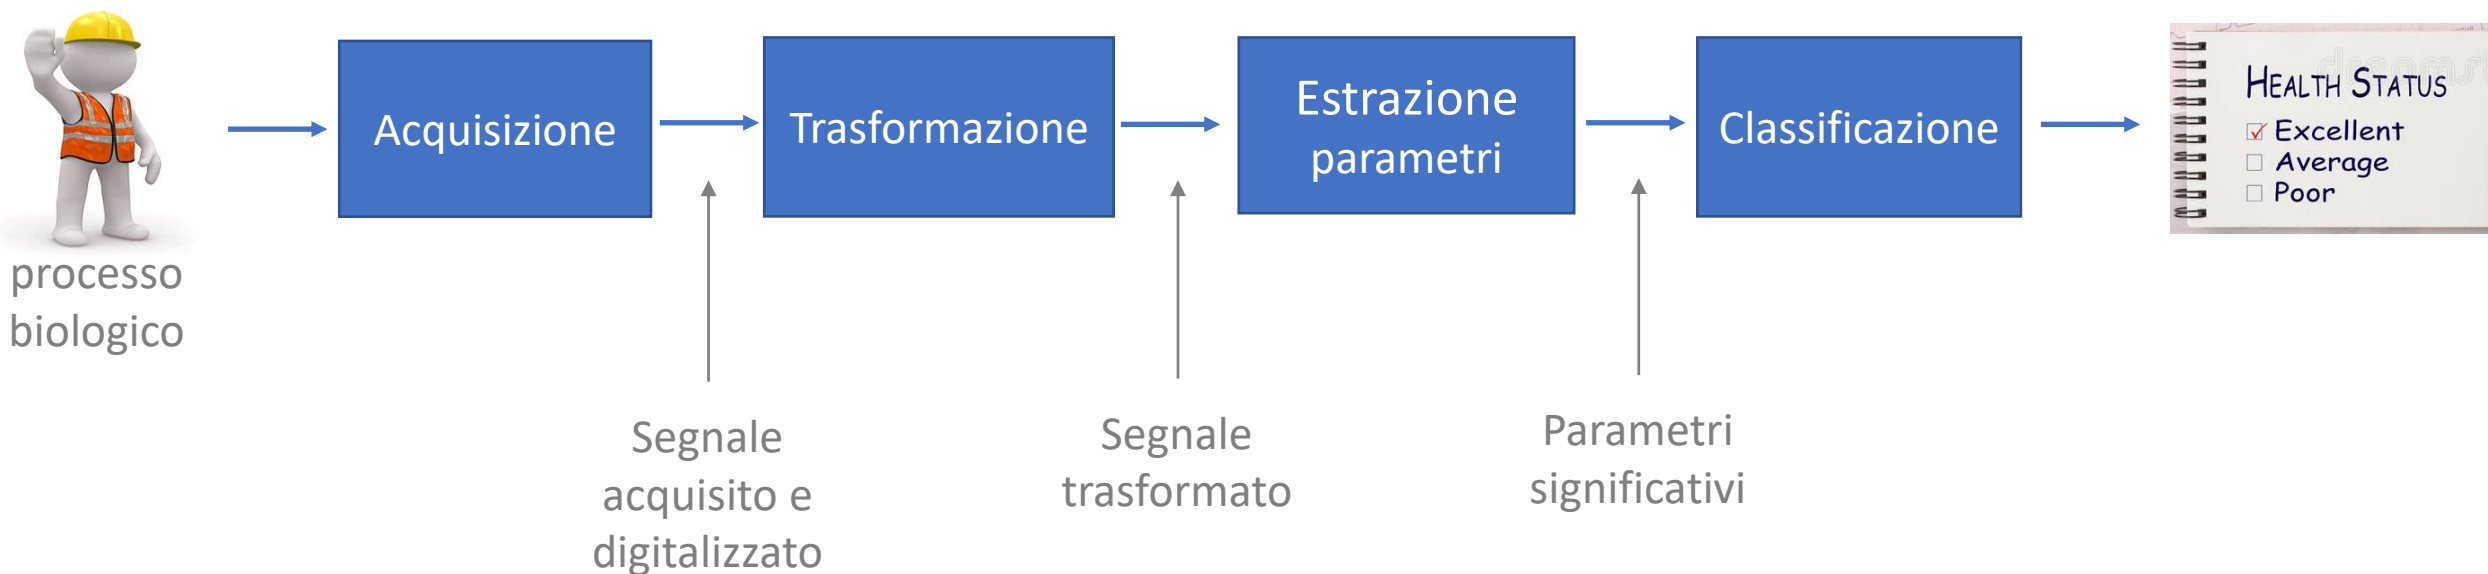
processo biologico

Acquisizione

Trasformazione

Estrazione parametri

Classificazione

Health Status
Excellent
Average
Poor

Segnale acquisito e digitalizzato

Segnale trasformato

Parametri significativi